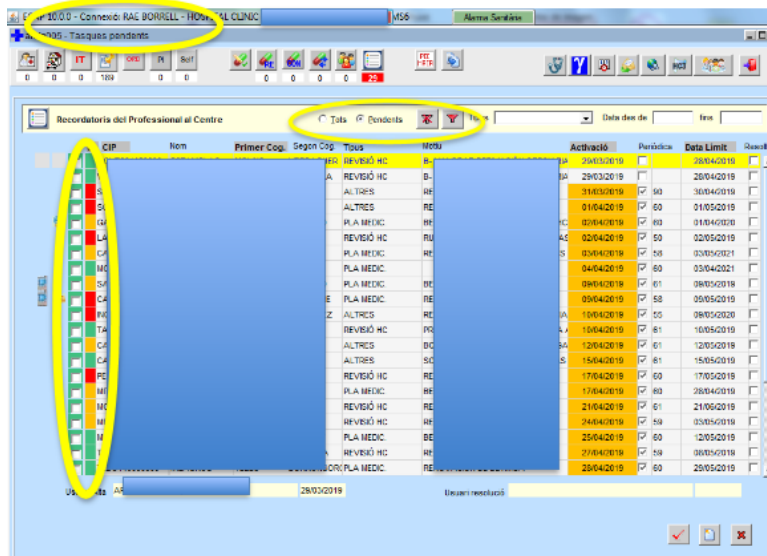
E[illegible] 10.0.0 - Connexió: RAE BORRELL - HOS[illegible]AL CLINIC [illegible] MS6 Alerta Sanitària

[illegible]006 - Tasques pendents

IT OPE PI Buf

0 0 0 189 0 0 0 0 0 0 26

Recordatoris del Professional al Centre

Tots Pendents Tipus Data des de fins

| CIP | Nom | Primer Cog. | Segon Cog. | Tipus | Motiu | Activació | Periòdica | | Data Límit | Resolt |
|---|---|---|---|---|---|---|---|---|---|---|
| | | | | REVISIÓ HC | B- | 29/03/2019 | | | 28/04/2019 | |
| | | | A | REVISIÓ HC | B- | 29/03/2019 | | | 28/04/2019 | |
| S | | | | ALTRES | RE | 31/03/2019 | ☑ | 90 | 30/04/2019 | |
| B | | | | ALTRES | RE | 01/04/2019 | ☑ | 60 | 01/05/2019 | |
| G | | | | PLA MEDIC. | BE | 02/04/2019 | ☑ | 60 | 01/04/2020 | |
| LA | | | | REVISIÓ HC | RU | 02/04/2019 | ☑ | 50 | 02/05/2019 | |
| CA | | | | REVISIÓ HC | RE | 03/04/2019 | ☑ | 58 | 03/05/2021 | |
| M | | | | PLA MEDIC. | | 04/04/2019 | ☑ | 60 | 03/04/2021 | |
| SA | | | | PLA MEDIC. | BE | 09/04/2019 | ☑ | 61 | 09/05/2018 | |
| CA | | | E | PLA MEDIC. | RE | 09/04/2019 | ☑ | 58 | 09/05/2019 | |
| IN | | | Z | ALTRES | RE | 10/04/2019 | ☑ | 55 | 09/05/2020 | |
| TA | | | | REVISIÓ HC | PR | 10/04/2019 | ☑ | 61 | 10/05/2019 | |
| CA | | | | ALTRES | BO | 12/04/2019 | ☑ | 61 | 12/05/2019 | |
| CA | | | | ALTRES | SO | 15/04/2019 | ☑ | 61 | 15/05/2019 | |
| PE | | | | REVISIÓ HC | RE | 17/04/2019 | ☑ | 60 | 17/05/2019 | |
| T | | | | PLA MEDIC. | BE | 17/04/2019 | ☑ | 60 | 28/04/2019 | |
| M | | | | REVISIÓ HC | RE | 21/04/2019 | ☑ | 61 | 21/06/2019 | |
| M | | | | REVISIÓ HC | RE | 24/04/2019 | ☑ | 59 | 03/05/2019 | |
| M | | | | PLA MEDIC. | BE | 25/04/2019 | ☑ | 60 | 12/05/2019 | |
| | | | A | REVISIÓ HC | RE | 27/04/2019 | ☑ | 59 | 08/05/2018 | |
| | | | | PLA MEDIC. | RE | 28/04/2019 | ☑ | 60 | 29/05/2019 | |

Us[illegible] AR 29/03/2019 Usuari resolució